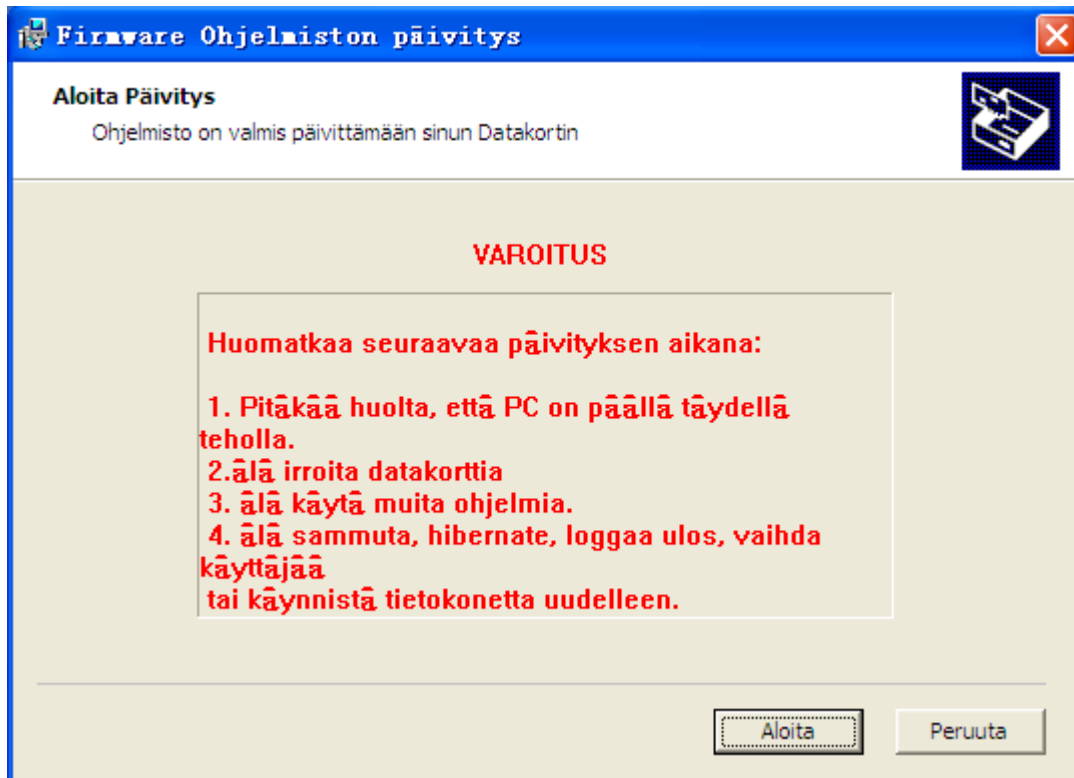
Firmware Ohjelmiston pāivitys

Aloita Päivitys
Ohjelmisto on valmis päivittämään sinun Datakortin

VAROITUS

Huomatkaa seuraavaa pāivityksen aikana:

1. Pitākāā huolta, ettā PC on pāāllā tāydellā teholla.
2.ālā irroita datakorttia
3. ālā kāytā muita ohjelmia.
4. ālā sammuta, hibernate, loggaa ulos, vaihda kāyttājāā
tai kāynnistā tietokonetta uudelleen.

Aloita
Peruuta